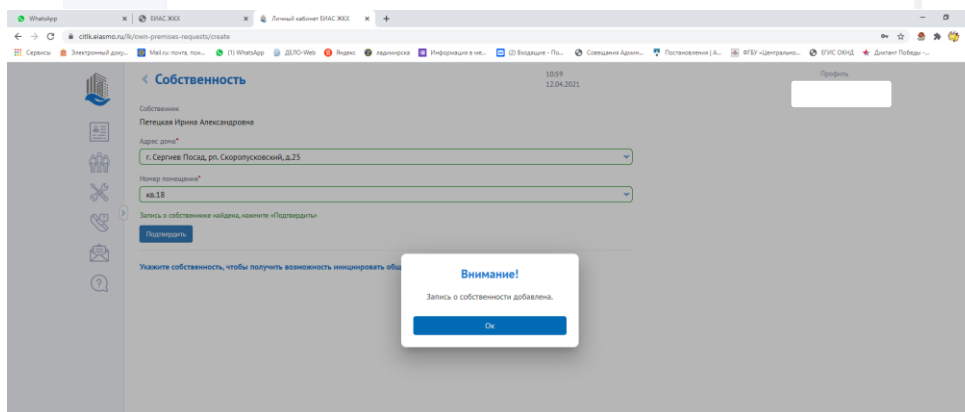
WhatsApp × ЕИАС ЖКХ × Личный кабинет ЕИАС ЖКХ × +

citlk.eiasmo.ru/lk/own-premises-requests/create

Сервисы Электронный доку... Mail.ru: почта, пои... (1) WhatsApp ДЕЛО-Web Яндекс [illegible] Информация в ме... (2) Входящие - По... Совещания Админ... Постановления | А... ФГБУ «Центрально... ЕГИС ОКНД Диктант Победы -...

‹ Собственность

10:59
12.04.2021

Профиль

Собственник
Петецкая Ирина Александровна

Адрес дома*
г. Сергиев Посад, рп. Скоропусковский, д.25

Номер помещения*
кв.18

Запись о собственнике найдена, нажмите «Подтвердить»

Подтвердить

Укажите собственность, чтобы получить возможность инициировать общ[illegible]

Внимание!

Запись о собственности добавлена.

Ок